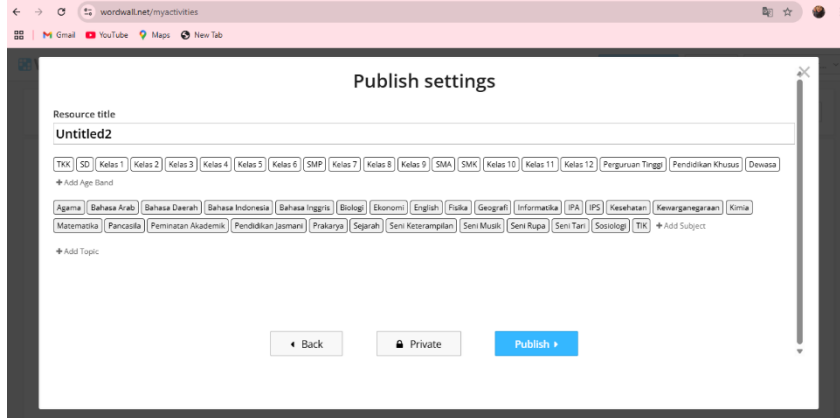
wordwall.net/myactivities

Gmail YouTube Maps New Tab

Publish settings

Resource title

Untitled2

TKK SD Kelas 1 Kelas 2 Kelas 3 Kelas 4 Kelas 5 Kelas 6 SMP Kelas 7 Kelas 8 Kelas 9 SMA SMK Kelas 10 Kelas 11 Kelas 12 Perguruan Tinggi Pendidikan Khusus Dewasa

+ Add Age Band

Agama Bahasa Arab Bahasa Daerah Bahasa Indonesia Bahasa Inggris Biologi Ekonomi English Fisika Geografi Informatika IPA IPS Kesehatan Kewarganegaraan Kimia Matematika Pancasila Peminatan Akademik Pendidikan Jasmani Prakarya Sejarah Seni Keterampilan Seni Musik Seni Rupa Seni Tari Sosiologi TIK + Add Subject

+ Add Topic

Back

Private

Publish